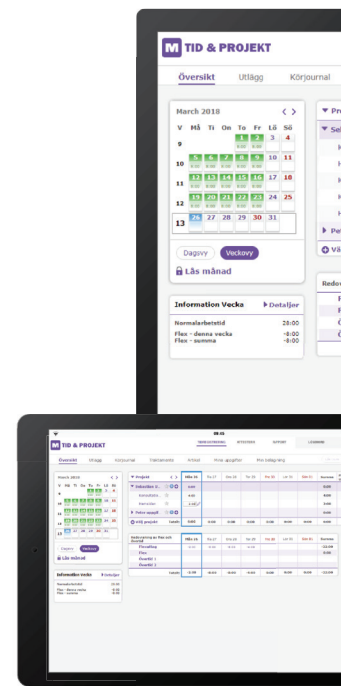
M TID & PROJEKT

Översikt Utlägg Körjournal

March 2018

V Må Ti On To Fr Lö Sö
9 1 2 3 4
10 5 6 7 8 9 10 11
11 12 13 14 15 16 17 18
12 19 20 21 22 23 24 25
13 26 27 28 29 30 31

Dagvy Veckavy

Lås månad

Information Vecka Detaljer

Normalarbetstid 20:00
Flex - denna vecka -8:00
Flex - summa -8:00

Pr

Sel

Per

Väl

Redo

M TID & PROJEKT

Översikt Utlägg Körjournal

March 2018

Dagvy Veckavy

Lås månad

Information Vecka Detaljer

Normalarbetstid
Flex - denna vecka
Flex - summa

Projekt

Välj projekt

Flexsaldo
Flex
Övertid 1
Övertid 2